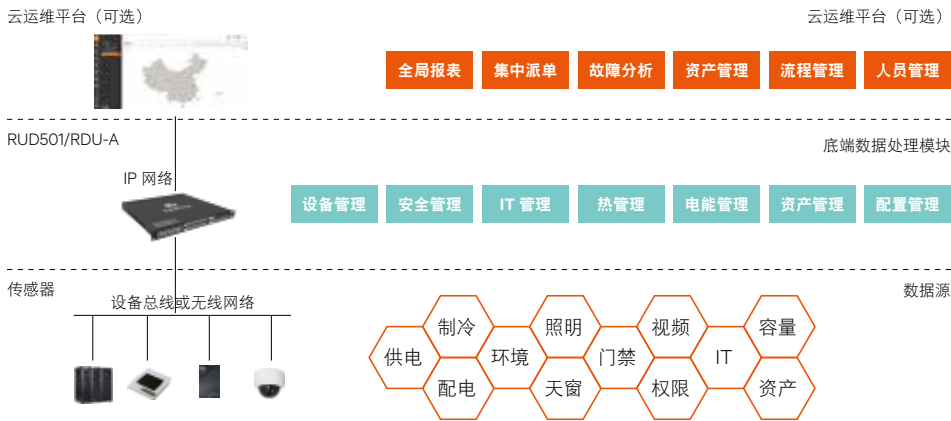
云运维平台（可选）

云运维平台（可选）

全局报表　集中派单　故障分析　资产管理　流程管理　人员管理

RUD501/RDU-A

底端数据处理模块

IP 网络

设备管理　安全管理　IT 管理　热管理　电能管理　资产管理　配置管理

传感器

数据源

设备总线或无线网络

制冷　照明　视频　容量　供电　环境　门禁　IT　配电　天窗　权限　资产